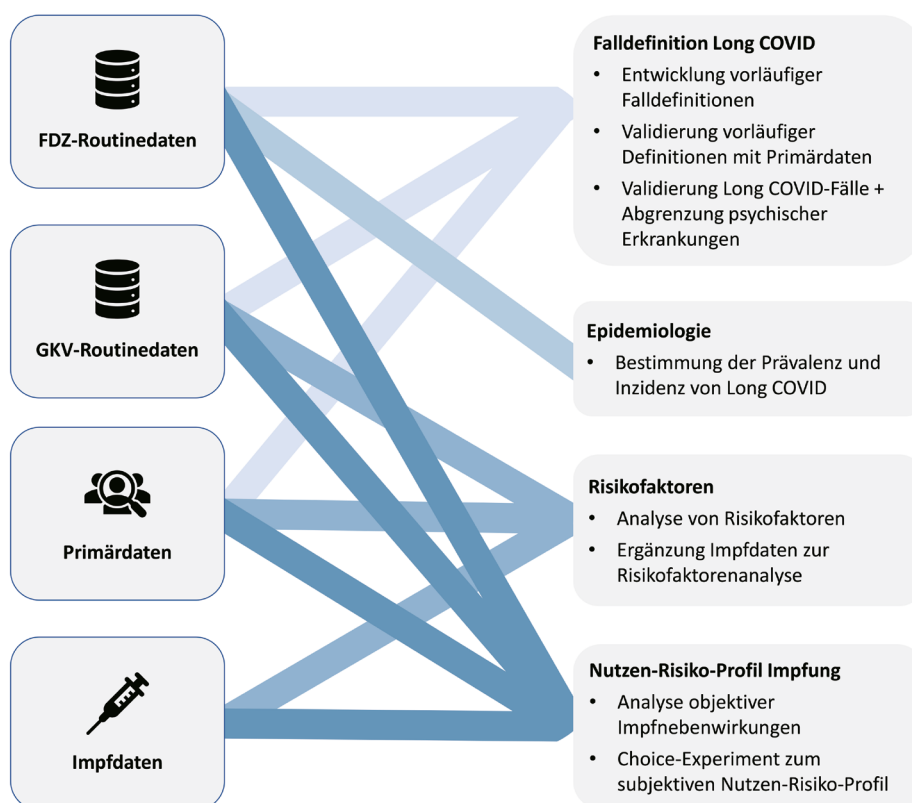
FDZ-Routinedaten

GKV-Routinedaten

Primärdaten

Impfdaten

Falldefinition Long COVID
• Entwicklung vorläufiger Falldefinitionen
• Validierung vorläufiger Definitionen mit Primärdaten
• Validierung Long COVID-Fälle + Abgrenzung psychischer Erkrankungen

Epidemiologie
• Bestimmung der Prävalenz und Inzidenz von Long COVID

Risikofaktoren
• Analyse von Risikofaktoren
• Ergänzung Impfdaten zur Risikofaktorenanalyse

Nutzen-Risiko-Profil Impfung
• Analyse objektiver Impfnebenwirkungen
• Choice-Experiment zum subjektiven Nutzen-Risiko-Profil